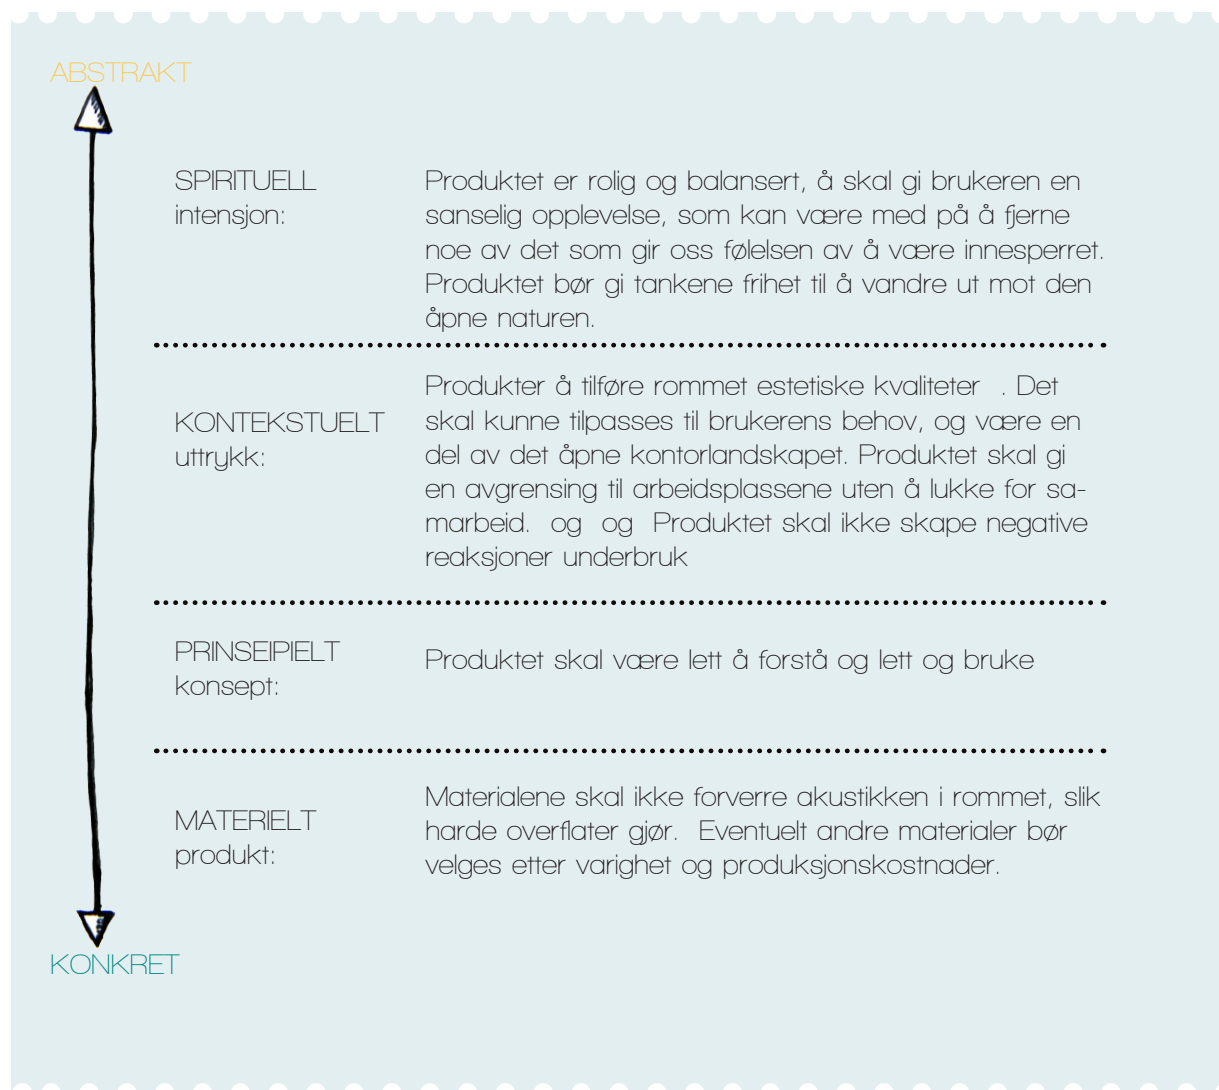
ABSTRAKT

SPIRITUELL intensjon:

Produktet er rolig og balansert, å skal gi brukeren en sanselig opplevelse, som kan være med på å fjerne noe av det som gir oss følelsen av å være innesperret. Produktet bør gi tankene frihet til å vandre ut mot den åpne naturen.

KONTEKSTUELT uttrykk:

Produkter å tilføre rommet estetiske kvaliteter . Det skal kunne tilpasses til brukerens behov, og være en del av det åpne kontorlandskapet. Produktet skal gi en avgrensing til arbeidsplassene uten å lukke for samarbeid. og og Produktet skal ikke skape negative reaksjoner underbruk

PRINSEIPIELT konsept:

Produktet skal være lett å forstå og lett og bruke

MATERIELT produkt:

Materialene skal ikke forverre akustikken i rommet, slik harde overflater gjør. Eventuelt andre materialer bør velges etter varighet og produksjonskostnader.

KONKRET